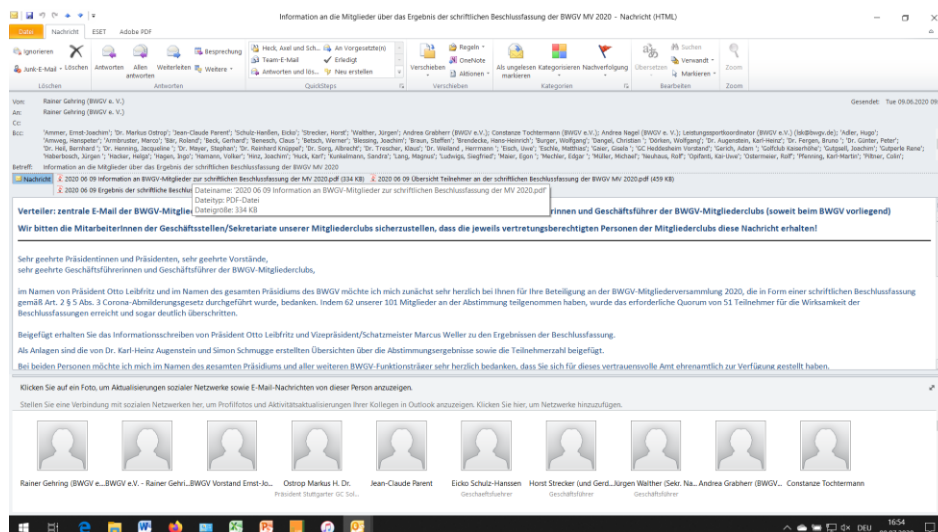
Information an die Mitglieder über das Ergebnis der schriftlichen Beschlussfassung der BWGV MV 2020 - Nachricht (HTML)

Datei Nachricht ESET Adobe PDF

Ignorieren Junk-E-Mail Löschen Antworten Allen antworten Weiterleiten Besprechung Weitere
Löschen Antworten
Heck, Axel und Sch... Team-E-Mail Antworten und lös... An Vorgesetzte(n) Erledigt Neu erstellen
QuickSteps
Verschieben Regeln OneNote Aktionen
Verschieben
Als ungelesen markieren Kategorisieren Nachverfolgung
Kategorien
Übersetzen Suchen Verwandt Markieren
Bearbeiten
Zoom
Zoom

Von: Rainer Gehring (BWGV e. V.)
An: Rainer Gehring (BWGV e. V.)
Cc:
Bcc: 'Ammer, Ernst-Joachim'; 'Dr. Markus Ostrop'; 'Jean-Claude Parent'; 'Schulz-Hanßen, Eicko'; 'Strecker, Horst'; 'Walther, Jürgen'; Andrea Grabherr (BWGV e.V.); Constanze Tochtermann (BWGV e.V.); Andreas Nagel (BWGV e. V.); Leistungssportkoordinator (BWGV e.V.) (lsk@bwgv.de); 'Adler, Hugo'; 'Anweg, Hanspeter'; 'Armbruster, Marco'; 'Bär, Roland'; 'Beck, Gerhard'; 'Benesch, Claus'; 'Betsch, Werner'; 'Blessing, Joachim'; 'Braun, Steffen'; 'Brendecke, Hans-Heinrich'; 'Burger, Wolfgang'; 'Dangel, Christian'; 'Dörken, Wolfgang'; 'Dr. Augenstein, Karl-Heinz'; 'Dr. Fergen, Bruno'; 'Dr. Günter, Peter'; 'Dr. Holl, Bernhard'; 'Dr. Henning, Jacqueline'; 'Dr. Meyer, Stephan'; 'Dr. Reinhard Knüppel'; 'Dr. Sorg, Albrecht'; 'Dr. Trescher, Klaus'; 'Dr. Weiland, Herrmann'; 'Eisch, Uwe'; 'Eschle, Matthias'; 'Gaier, Gisela'; 'GC Heddesheim Vorstand'; 'Gerich, Adam'; 'Golfclub Kaiserhöhe'; 'Gutgsell, Joachim'; 'Gutperle Rene'; 'Haberbosch, Jürgen'; 'Hacker, Helga'; 'Hagen, Ingo'; 'Hamann, Volker'; 'Hinz, Joachim'; 'Huck, Karl'; 'Kunkelmann, Sandra'; 'Lang, Magnus'; 'Ludwigs, Siegfried'; 'Maier, Egon'; 'Mechler, Edgar'; 'Müller, Michael'; 'Neuhaus, Rolf'; 'Opifanti, Kai-Uwe'; 'Ostermeier, Rolf'; 'Pfenning, Karl-Martin'; 'Piltner, Colin';
Gesendet: Tue 09.06.2020 09
Betreff: Information an die Mitglieder über das Ergebnis der schriftlichen Beschlussfassung der BWGV MV 2020

Nachricht 2020 06 09 Information an BWGV-Mitglieder zur schriftlichen Beschlussfassung der MV 2020.pdf (334 KB) 2020 06 09 Übersicht Teilnehmer an der schriftlichen Beschlussfassung der MV 2020.pdf (439 KB)
2020 06 09 Ergebnis der schriftliche Beschlu
Dateiname: '2020 06 09 Information an BWGV-Mitglieder zur schriftlichen Beschlussfassung der MV 2020.pdf'
Dateityp: PDF-Datei
Dateigröße: 334 KB

Verteiler: zentrale E-Mail der BWGV-Mitglie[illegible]rinnen und Geschäftsführer der BWGV-Mitgliederclubs (soweit beim BWGV vorliegend)
Wir bitten die MitarbeiterInnen der Geschäftsstellen/Sekretariate unserer Mitgliederclubs sicherzustellen, dass die jeweils vertretungsberechtigten Personen der Mitgliederclubs diese Nachricht erhalten!

Sehr geehrte Präsidentinnen und Präsidenten, sehr geehrte Vorstände,
sehr geehrte Geschäftsführerinnen und Geschäftsführer der BWGV-Mitgliederclubs,

im Namen von Präsident Otto Leibfritz und im Namen des gesamten Präsidiums des BWGV möchte ich mich zunächst sehr herzlich bei Ihnen für Ihre Beteiligung an der BWGV-Mitgliederversammlung 2020, die in Form einer schriftlichen Beschlussfassung gemäß Art. 2 § 5 Abs. 3 Corona-Abmilderungsgesetz durchgeführt wurde, bedanken. Indem 62 unserer 101 Mitglieder an der Abstimmung teilgenommen haben, wurde das erforderliche Quorum von 51 Teilnehmer für die Wirksamkeit der Beschlussfassungen erreicht und sogar deutlich überschritten.

Beigefügt erhalten Sie das Informationsschreiben von Präsident Otto Leibfritz und Vizepräsident/Schatzmeister Marcus Weller zu den Ergebnissen der Beschlussfassung.

Als Anlagen sind die von Dr. Karl-Heinz Augenstein und Simon Schmugge erstellten Übersichten über die Abstimmungsergebnisse sowie die Teilnehmerzahl beigefügt.

Bei beiden Personen möchte ich mich im Namen des gesamten Präsidiums und aller weiteren BWGV-Funktionsträger sehr herzlich bedanken, dass Sie sich für dieses vertrauensvolle Amt ehrenamtlich zur Verfügung gestellt haben.

Klicken Sie auf ein Foto, um Aktualisierungen sozialer Netzwerke sowie E-Mail-Nachrichten von dieser Person anzuzeigen.
Stellen Sie eine Verbindung mit sozialen Netzwerken her, um Profilfotos und Aktivitätsaktualisierungen Ihrer Kollegen in Outlook anzuzeigen. Klicken Sie hier, um Netzwerke hinzuzufügen.

Rainer Gehring (BWGV e... BWGV e.V. - Rainer Gehri... BWGV Vorstand Ernst-Jo... Ostrop Markus H. Dr. Präsident Stuttgarter GC Sol... Jean-Claude Parent Eicko Schulz-Hanssen Geschäftsführer Horst Strecker (und Gerd... Geschäftsführer Jürgen Walther (Sekr. Na... Geschäftsführer Andrea Grabherr (BWGV... Constanze Tochtermann

DEU 16:54